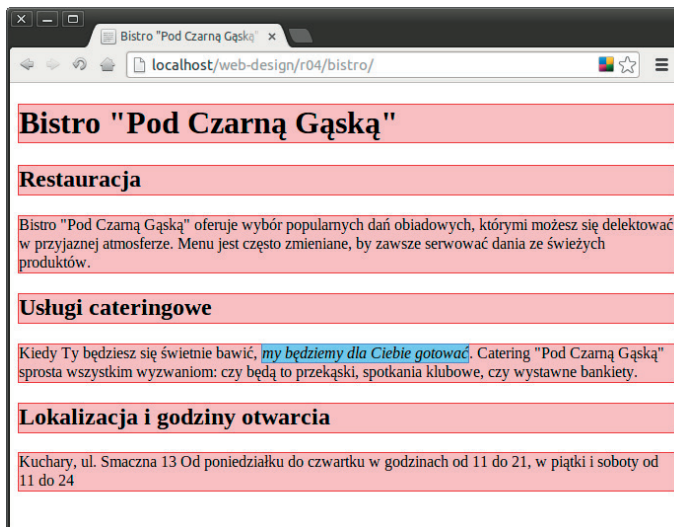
Bistro "Pod Czarną Gąską" ×

localhost/web-design/r04/bistro/

# Bistro "Pod Czarną Gąską"

## Restauracja

Bistro "Pod Czarną Gąską" oferuje wybór popularnych dań obiadowych, którymi możesz się delektować w przyjaznej atmosferze. Menu jest często zmieniane, by zawsze serwować dania ze świeżych produktów.

## Usługi cateringowe

Kiedy Ty będziesz się świetnie bawić, *my będziemy dla Ciebie gotować*. Catering "Pod Czarną Gąską" sprosta wszystkim wyzwaniom: czy będą to przekąski, spotkania klubowe, czy wystawne bankiety.

## Lokalizacja i godziny otwarcia

Kuchary, ul. Smaczna 13 Od poniedziałku do czwartku w godzinach od 11 do 21, w piątki i soboty od 11 do 24